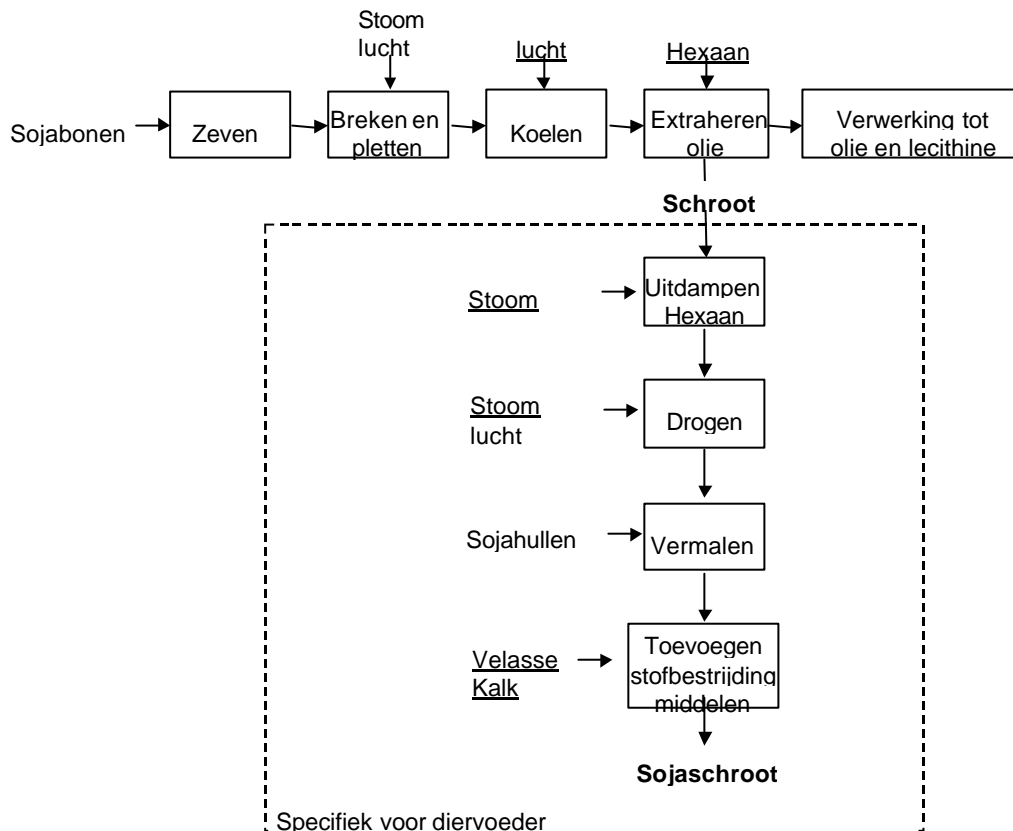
Stoom
lucht

lucht

Hexaan

Sojabonen

Zeven

Breken en pletten

Koelen

Extraheren olie

Verwerking tot olie en lecithine

Schroot

Stoom

Uitdampen Hexaan

Stoom
lucht

Drogen

Sojahullen

Vermalen

Velasse
Kalk

Toevoegen stofbestrijding middelen

Sojaschroot

Specifiek voor diervoeder